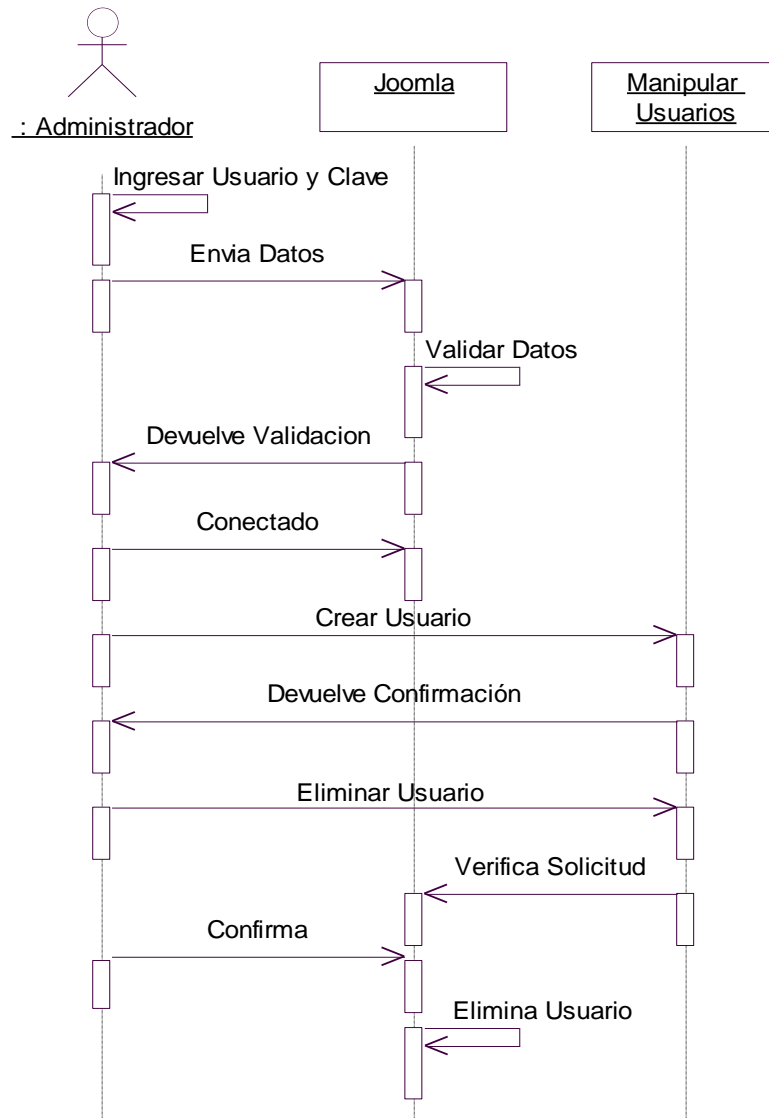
: Administrador

Joomla

Manipular Usuarios

Ingresar Usuario y Clave

Envia Datos

Validar Datos

Devuelve Validacion

Conectado

Crear Usuario

Devuelve Confirmación

Eliminar Usuario

Verifica Solicitud

Confirma

Elimina Usuario